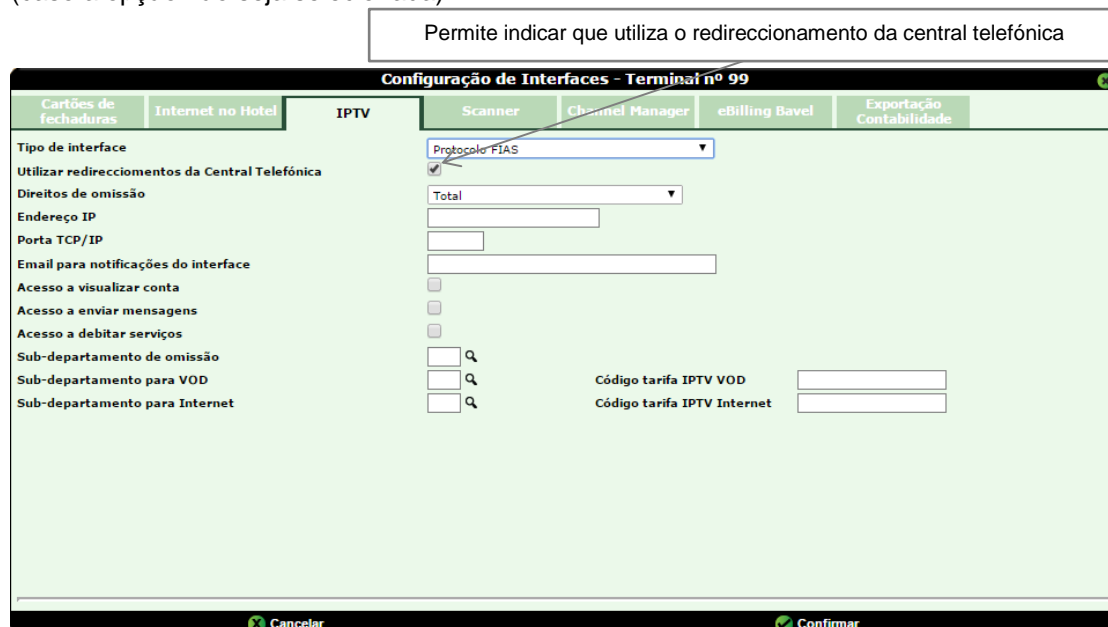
Permite indicar que utiliza o redireccionamento da central telefónica

Configuração de Interfaces - Terminal nº 99

Cartões de fechaduras | Internet no Hotel | IPTV | Scanner | Channel Manager | eBilling Bavel | Exportação Contabilidade

Tipo de interface
Protocolo FIAS

Utilizar redirecciomentos da Central Telefónica

Direitos de omissão
Total

Endereço IP

Porta TCP/IP

Email para notificações do interface

Acesso a visualizar conta

Acesso a enviar mensagens

Acesso a debitar serviços

Sub-departamento de omissão

Sub-departamento para VOD

Código tarifa IPTV VOD

Sub-departamento para Internet

Código tarifa IPTV Internet

Cancelar

Confirmar